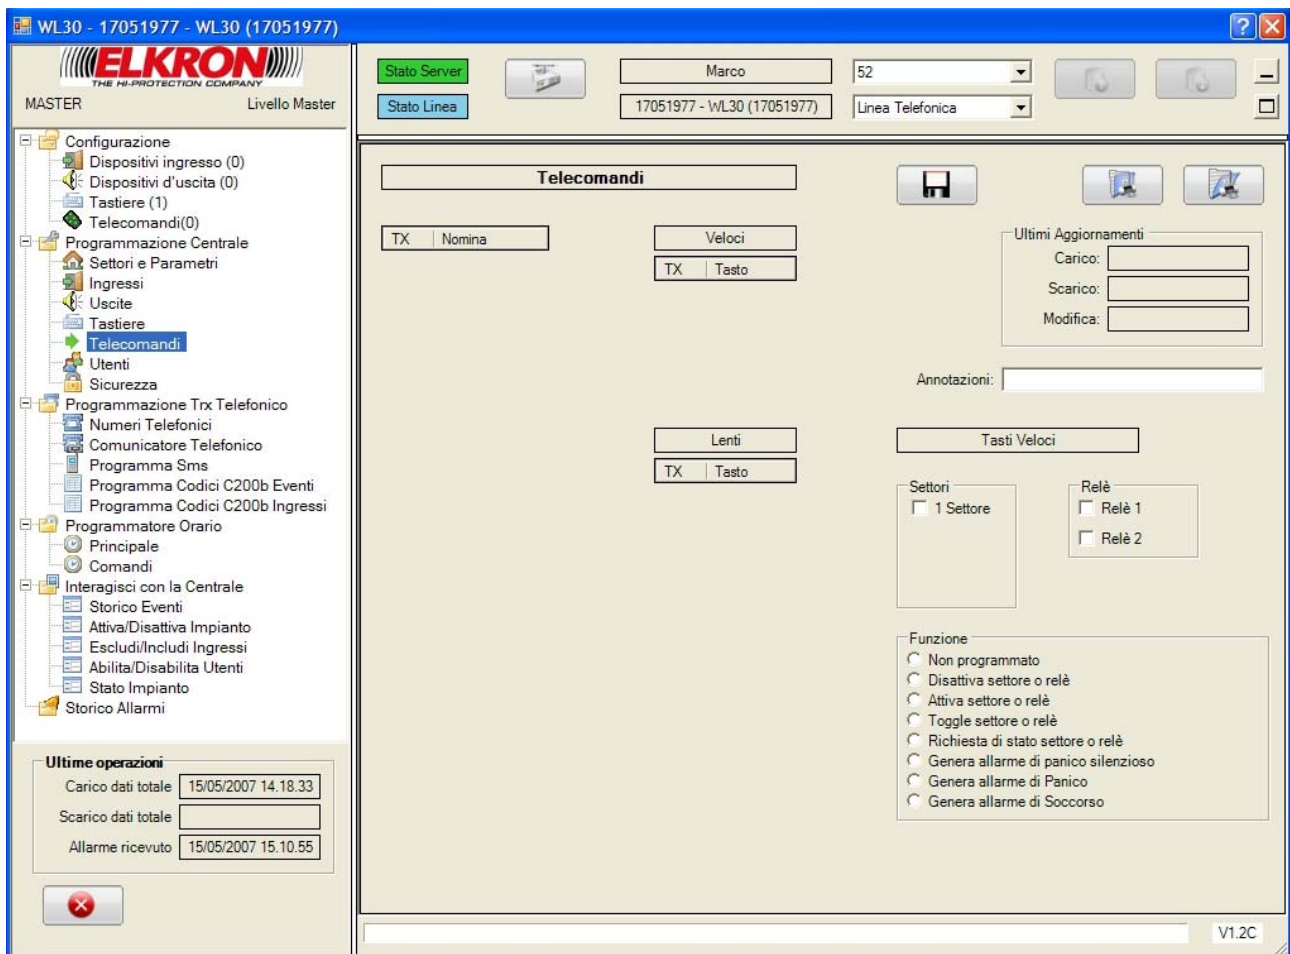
WL30 - 17051977 - WL30 (17051977)

ELKRON
THE HI-PROTECTION COMPANY
MASTER Livello Master

Configurazione
Dispositivi ingresso (0)
Dispositivi d'uscita (0)
Tastiere (1)
Telecomandi(0)
Programmazione Centrale
Settori e Parametri
Ingressi
Uscite
Tastiere
Telecomandi
Utenti
Sicurezza
Programmazione Trx Telefonico
Numeri Telefonici
Comunicatore Telefonico
Programma Sms
Programma Codici C200b Eventi
Programma Codici C200b Ingressi
Programmatore Orario
Principale
Comandi
Interagisci con la Centrale
Storico Eventi
Attiva/Disattiva Impianto
Escludi/Includi Ingressi
Abilita/Disabilita Utenti
Stato Impianto
Storico Allarmi

Ultime operazioni
Carico dati totale 15/05/2007 14.18.33
Scarico dati totale
Allarme ricevuto 15/05/2007 15.10.55

Stato Server
Stato Linea
Marco
17051977 - WL30 (17051977)
52
Linea Telefonica

Telecomandi

| TX | Nomina |
|---|---|

Veloci
| TX | Tasto |
|---|---|

Ultimi Aggiornamenti
Carico:
Scarico:
Modifica:

Annotazioni:

Lenti
| TX | Tasto |
|---|---|

Tasti Veloci

Settori
1 Settore

Relè
Relè 1
Relè 2

Funzione
Non programmato
Disattiva settore o relè
Attiva settore o relè
Toggle settore o relè
Richiesta di stato settore o relè
Genera allarme di panico silenzioso
Genera allarme di Panico
Genera allarme di Soccorso

V1.2C